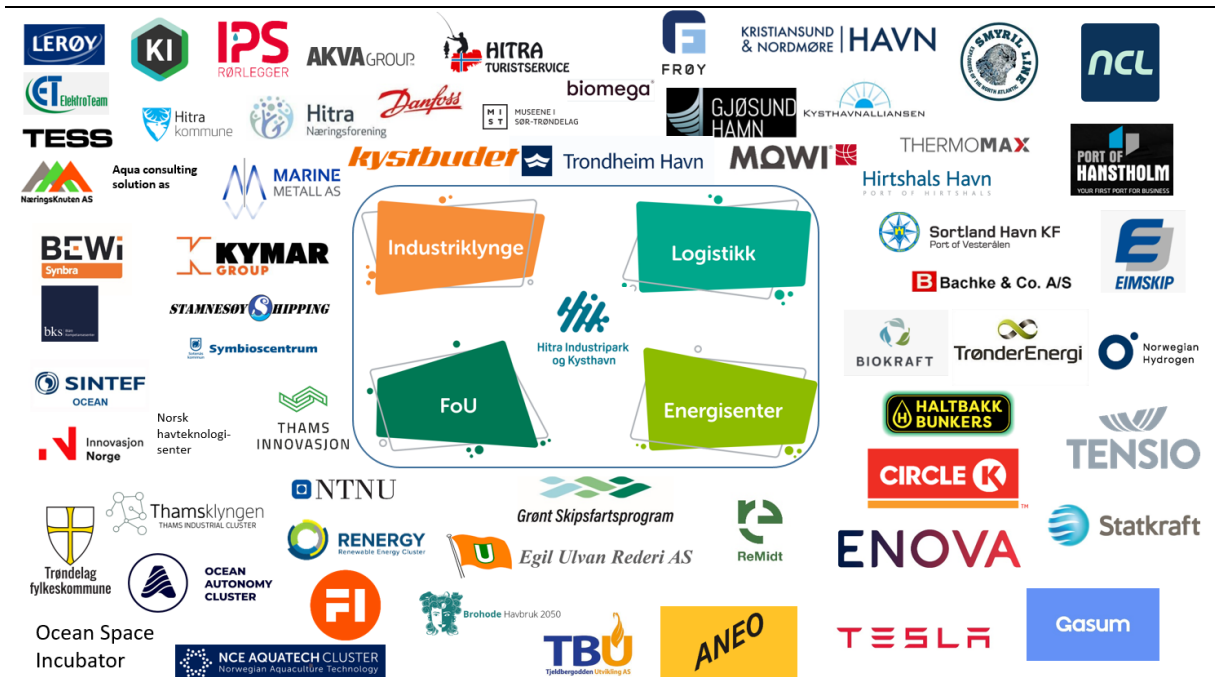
LERØY
KI
IPS RØRLEGGER
AKVA GROUP
HITRA TURISTSERVICE
FRØY
KRISTIANSUND & NORDMØRE | HAVN
SMYRIL LINE
NCL
ElektroTeam
Hitra kommune
Hitra Næringsforening
Danfoss
MUSEENE I SØR-TRØNDELAG
biomega
GJØSUND HAMN
KYSTHAVNALLIANSEN
TESS
THERMOMAX
NæringsKnuten AS
Aqua consulting solution as
MARINE METALL AS
kystbudet
Trondheim Havn
MOWI
Hirtshals Havn PORT OF HIRTSHALS
PORT OF HANSTHOLM YOUR FIRST PORT FOR BUSINESS
Industriklynge
Logistikk
Sortland Havn KF Port of Vesterålen
BEWi Synbra
KYMAR GROUP
EIMSKIP
Bachke & Co. A/S
bks
STAMNESØY SHIPPING
Hitra Industripark og Kysthavn
BIOKRAFT
TrønderEnergi
Norwegian Hydrogen
Symbioscentrum
SINTEF OCEAN
FoU
Energisenter
HALTBAKK BUNKERS
Norsk havteknologisenter
THAMS INNOVASJON
TENSIO
Innovasjon Norge
CIRCLE K
NTNU
Grønt Skipsfartsprogram
ReMidt
Thamsklyngen THAMS INDUSTRIAL CLUSTER
Statkraft
RENERGY Renewable Energy Cluster
Egil Ulvan Rederi AS
ENOVA
Trøndelag fylkeskommune
OCEAN AUTONOMY CLUSTER
FI
Brohode Havbruk 2050
Gasum
Ocean Space Incubator
TBU Tjeldbergodden Utvikling AS
ANEO
TESLA
NCE AQUATECH CLUSTER Norwegian Aquaculture Technology